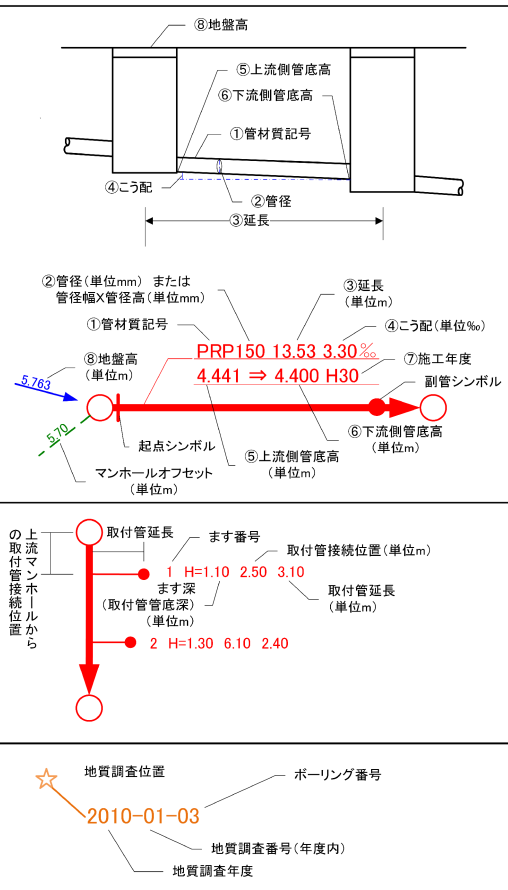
⑧地盤高
⑤上流側管底高
⑥下流側管底高
①管材質記号
④こう配
②管径
③延長

②管径（単位mm） または
管径幅X管径高（単位mm）
③延長
（単位m）
①管材質記号
④こう配（単位‰）
PRP150 13.53 3.30‰
⑧地盤高
（単位m）
⑦施工年度
4.441 ⇒ 4.400 H30
5.763
副管シンボル
5.70
起点シンボル
⑥下流側管底高
（単位m）
⑤上流側管底高
（単位m）
マンホールオフセット
（単位m）

上流マンホールからの取付管接続位置
取付管延長
ます番号
取付管接続位置（単位m）
1 H=1.10 2.50 3.10
ます深
（取付管管底深）
（単位m）
取付管延長
（単位m）
2 H=1.30 6.10 2.40

地質調査位置
ボーリング番号
2010-01-03
地質調査番号（年度内）
地質調査年度